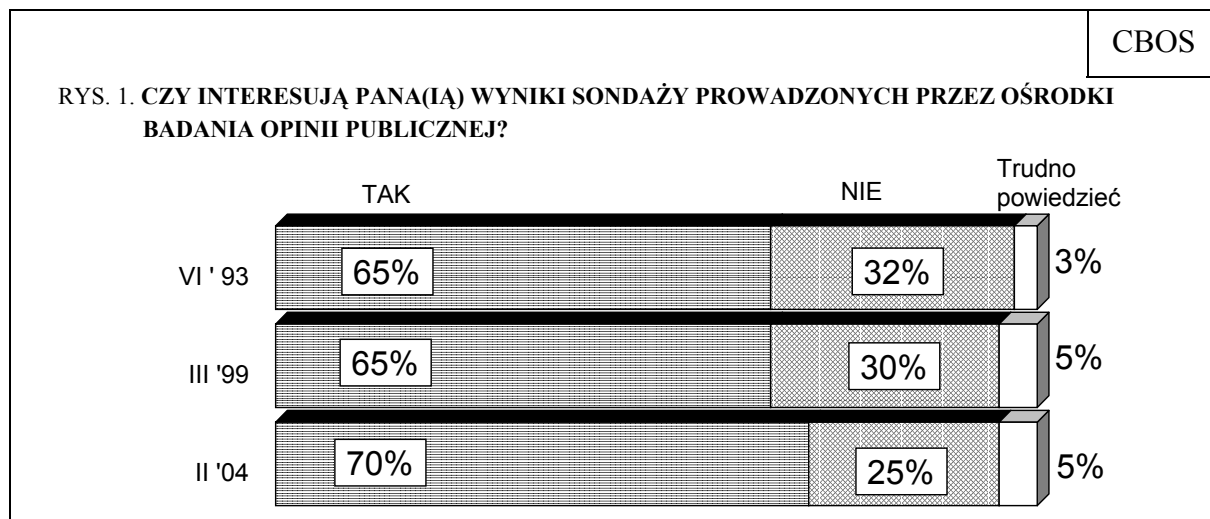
CBOS

RYS. 1. **CZY INTERESUJĄ PANA(IĄ) WYNIKI SONDAŻY PROWADZONYCH PRZEZ OŚRODKI BADANIA OPINII PUBLICZNEJ?**

| | TAK | NIE | Trudno powiedzieć |
|---|---|---|---|
| VI ' 93 | 65% | 32% | 3% |
| III '99 | 65% | 30% | 5% |
| II '04 | 70% | 25% | 5% |